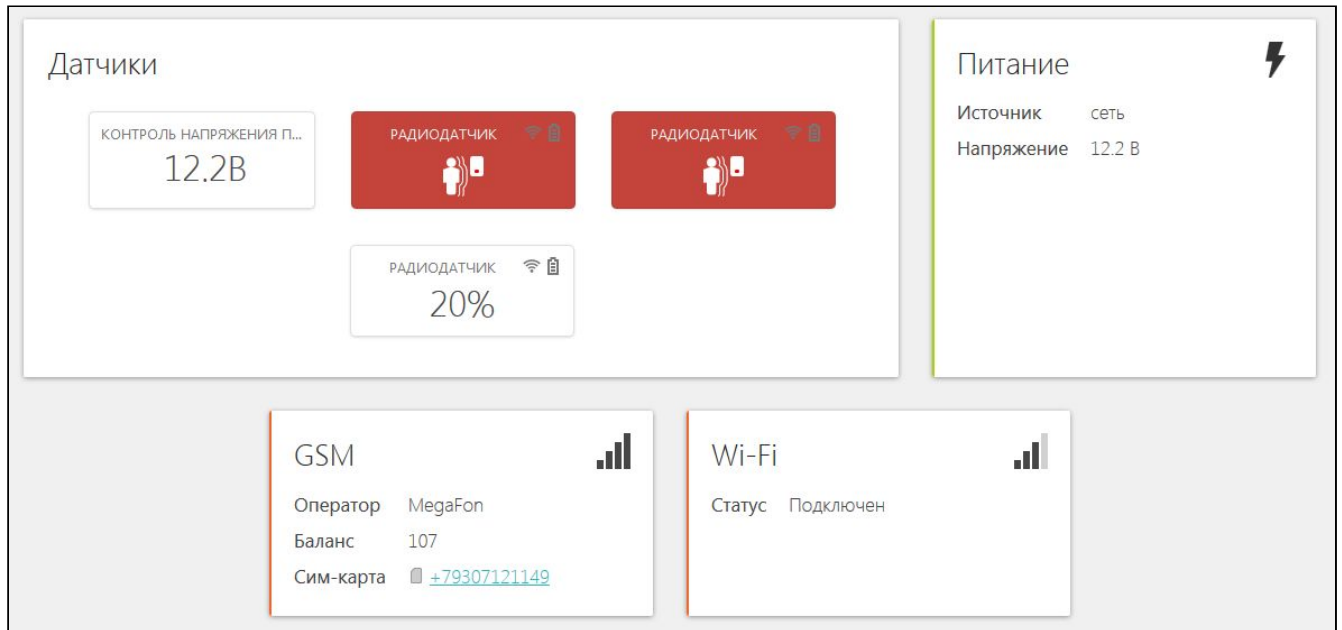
Датчики

КОНТРОЛЬ НАПРЯЖЕНИЯ П...
12.2В

РАДИОДАТЧИК

РАДИОДАТЧИК

РАДИОДАТЧИК
20%

Питание

Источник сеть
Напряжение 12.2 В

GSM

Оператор MegaFon
Баланс 107
Сим-карта +79307121149

Wi-Fi

Статус Подключен